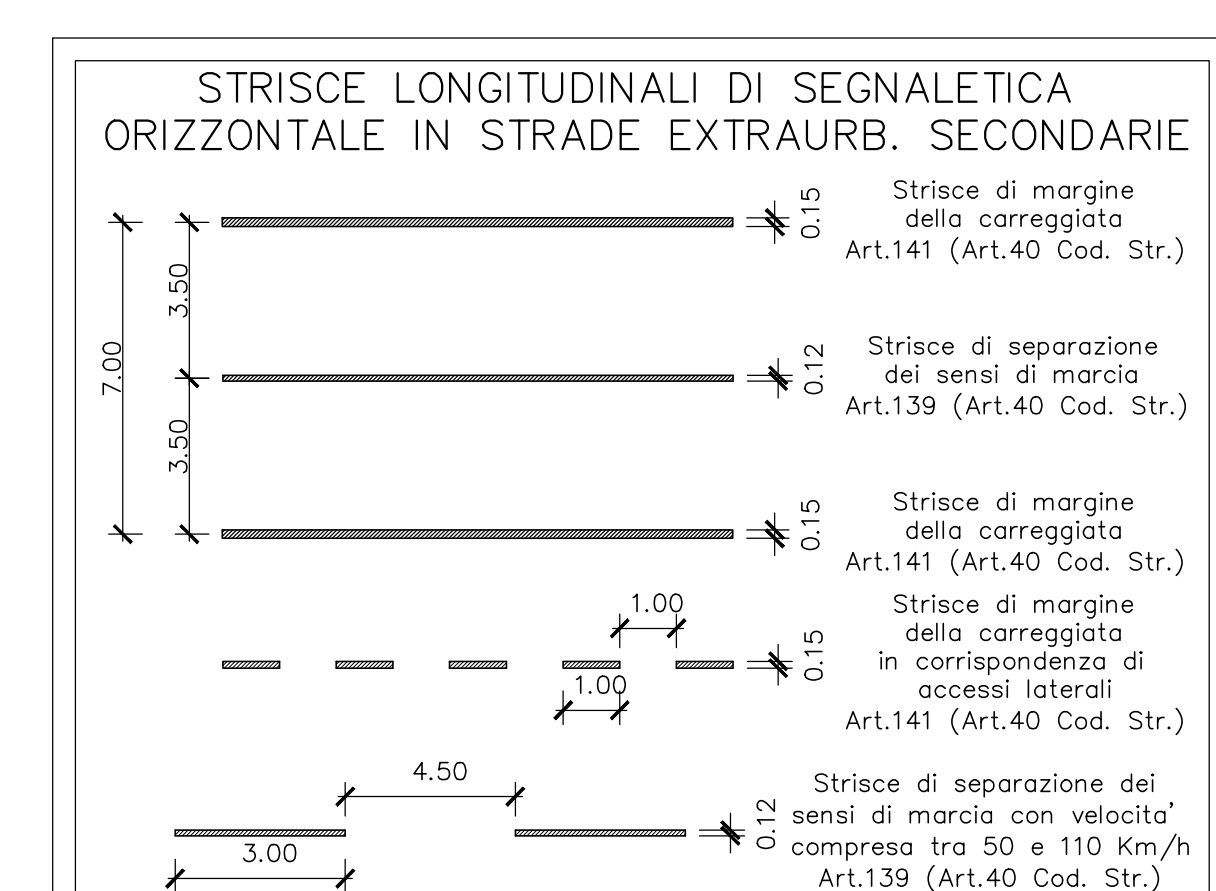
STRISCE LONGITUDINALI DI SEGNALETICA ORIZZONTALE IN STRADE EXTRAURB. SECONDARIE

7.00

3.50

3.50

0.15

Strisce di margine della carreggiata Art.141 (Art.40 Cod. Str.)

0.12

Strisce di separazione dei sensi di marcia Art.139 (Art.40 Cod. Str.)

0.15

Strisce di margine della carreggiata Art.141 (Art.40 Cod. Str.)

1.00

1.00

0.15

Strisce di margine della carreggiata in corrispondenza di accessi laterali Art.141 (Art.40 Cod. Str.)

4.50

3.00

0.12

Strisce di separazione dei sensi di marcia con velocita' compresa tra 50 e 110 Km/h Art.139 (Art.40 Cod. Str.)